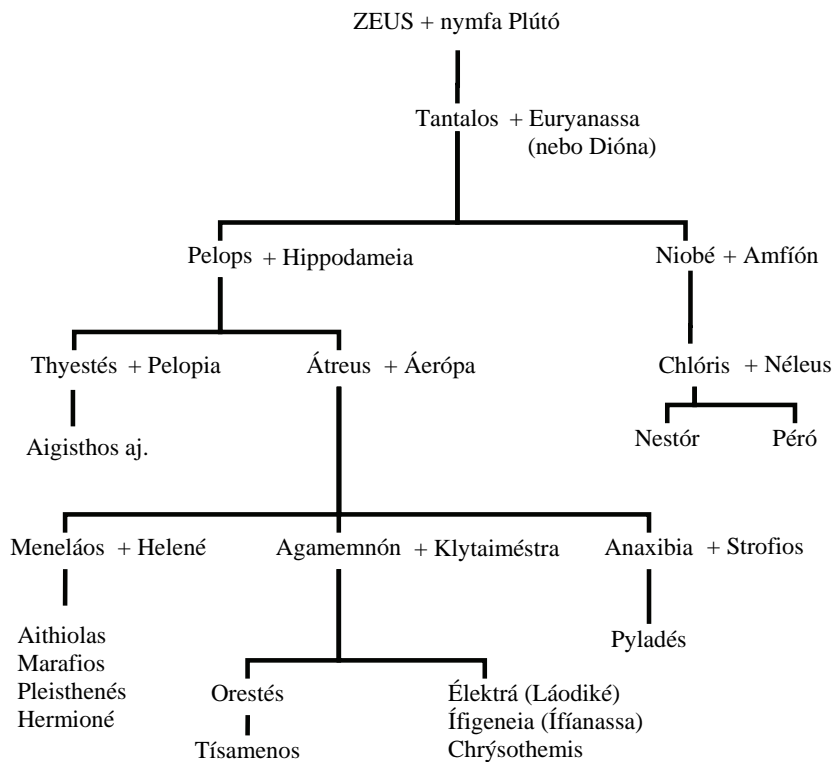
ZEUS + nymfa Plútó

Tantalos + Euryanassa (nebo Dióna)

Pelops + Hippodameia

Niobé + Amfíón

Thyestés + Pelopia

Átreus + Áerópa

Chlóris + Néleus

Aigisthos aj.

Nestór

Péró

Meneláos + Helené

Agamemnón + Klytaiméstra

Anaxibia + Strofios

Aithiolas
Marafios
Pleisthenés
Hermioné

Pyladés

Orestés

Élektrá (Láodiké)
Ífigeneia (Ífíanassa)
Chrýsothemis

Tísamenos